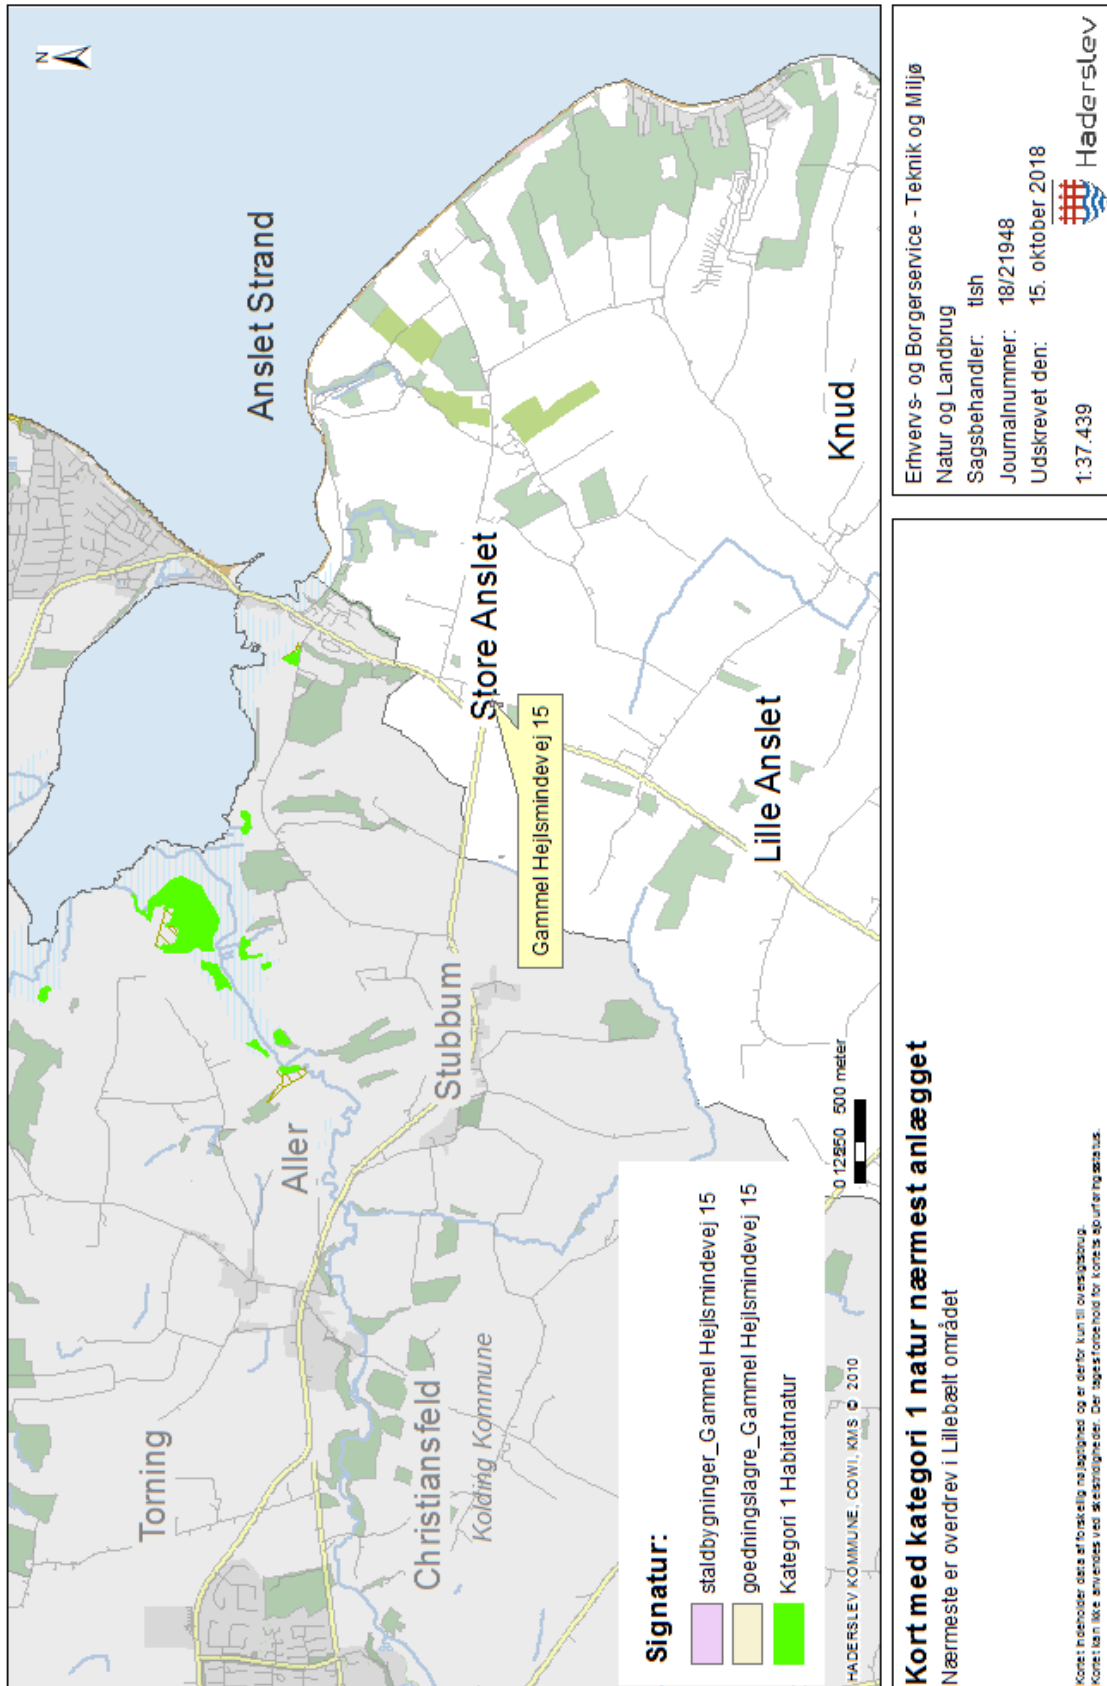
N

Anslet Strand

Store Anslet

Gammel Hejlsmindevej 15

Lille Anslet

Knud

Stubbum

Aller

Torning

Christiansfeld

Kolding Kommune

0 125250 500 meter

HADERSLEV KOMMUNE, COWI, KMS © 2010

Signatur:
staldbygninger_Gammel Hejlsmindevej 15
goedningslagre_Gammel Hejlsmindevej 15
Kategori 1 Habitatnatur

Erhvervs- og Borgerservice - Teknik og Miljø
Natur og Landbrug
Sagsbehandler: tlsh
Journalnummer: 18/21948
Udskrevet den: 15. oktober 2018
1:37.439

Haderslev

Kort med kategori 1 natur nærmest anlægget
Nærmeste er overdrev i Lillebælt området

Kortet indeholder data af forskellig nøjagtighed og er derfor kun til oversigtsbrug.
Kortet kan ikke anvendes ved skelstridigheder. Der tages forbehold for kortets opfølgningsstatus.